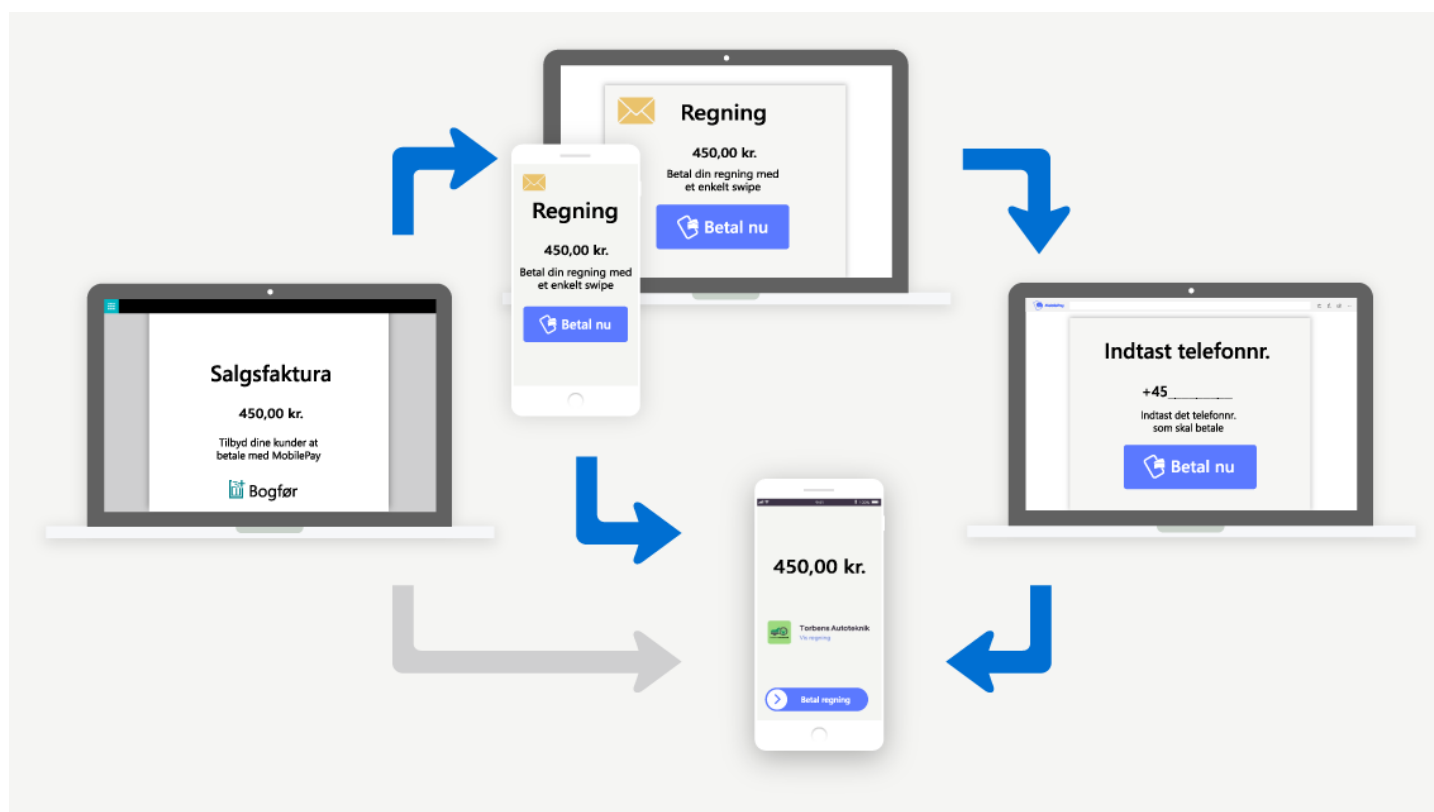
Regning

450,00 kr.

Betal din regning med et enkelt swipe

Betal nu

Regning

450,00 kr.

Betal din regning med et enkelt swipe

Betal nu

Salgsfaktura

450,00 kr.

Tilbyd dine kunder at betale med MobilePay

Bogfør

Indtast telefonnr.

+45\_\_\_\_\_\_\_\_

Indtast det telefonnr. som skal betale

Betal nu

450,00 kr.

Torbens Autoteknik

Vis regning

Betal regning